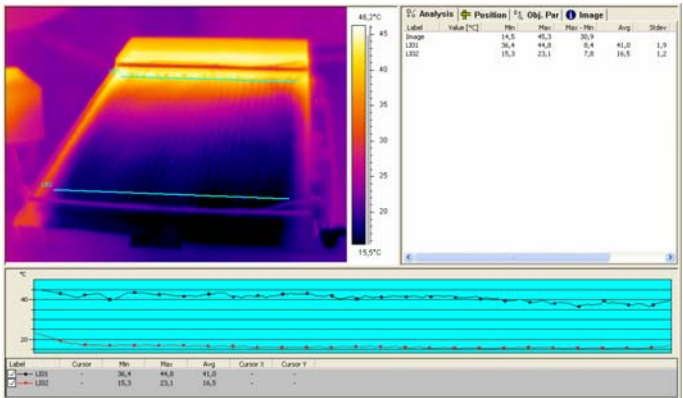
46,2°C
45
40
35
30
25
20
15,5°C

Analysis | Position | Obj. Par | Image

| Label | Value [°C] | Min | Max | Max - Min | Avg | Stdev |
|---|---|---|---|---|---|---|
| Image | | 14,5 | 45,3 | 30,9 | | |
| LI01 | | 36,4 | 44,8 | 8,4 | 41,0 | 1,9 |
| LI02 | | 15,3 | 23,1 | 7,8 | 16,5 | 1,2 |

°C
40
20

| Label | Cursor | Min | Max | Avg | Cursor X | Cursor Y |
|---|---|---|---|---|---|---|
| LI01 | - | 36,4 | 44,8 | 41,0 | - | - |
| LI02 | - | 15,3 | 23,1 | 16,5 | - | - |